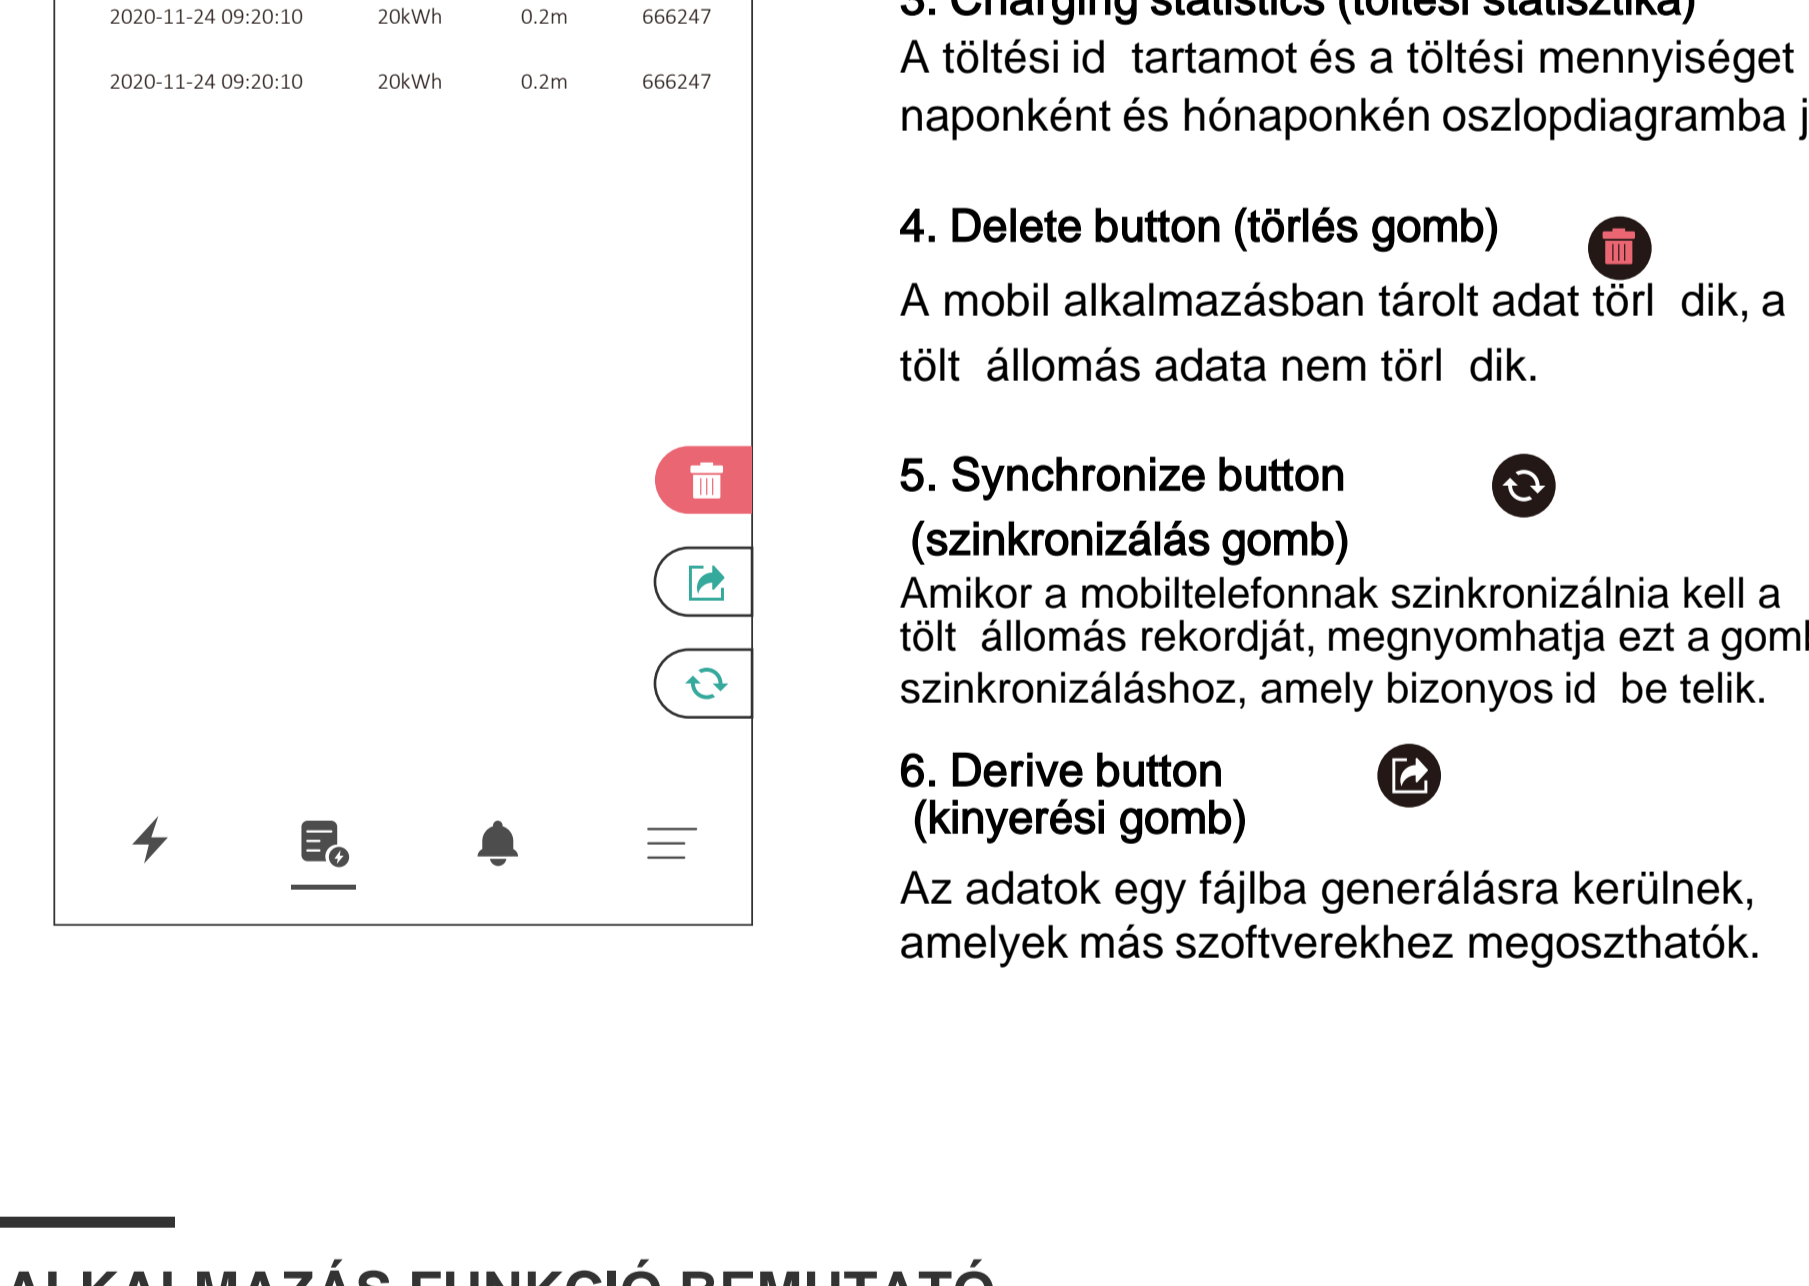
| 2020-11-24 09:20:10 | 20kWh | 0.2m | 666247 |
|---|---|---|---|
| 2020-11-24 09:20:10 | 20kWh | 0.2m | 666247 |

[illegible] Charging statistics (töltési statisztika)
A töltési id tartamot és a töltési mennyiséget naponként és hónaponkén oszlopdiagramba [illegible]

4. Delete button (törlés gomb)
A mobil alkalmazásban tárolt adat törl dik, a tölt állomás adata nem törl dik.

5. Synchronize button (szinkronizálás gomb)
Amikor a mobiltelefonnak szinkronizálnia kell a tölt állomás rekordját, megnyomhatja ezt a gom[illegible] szinkronizáláshoz, amely bizonyos id be telik.

6. Derive button (kinyerési gomb)
Az adatok egy fájlba generálásra kerülnek, amelyek más szoftverekhez megoszthatók.

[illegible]